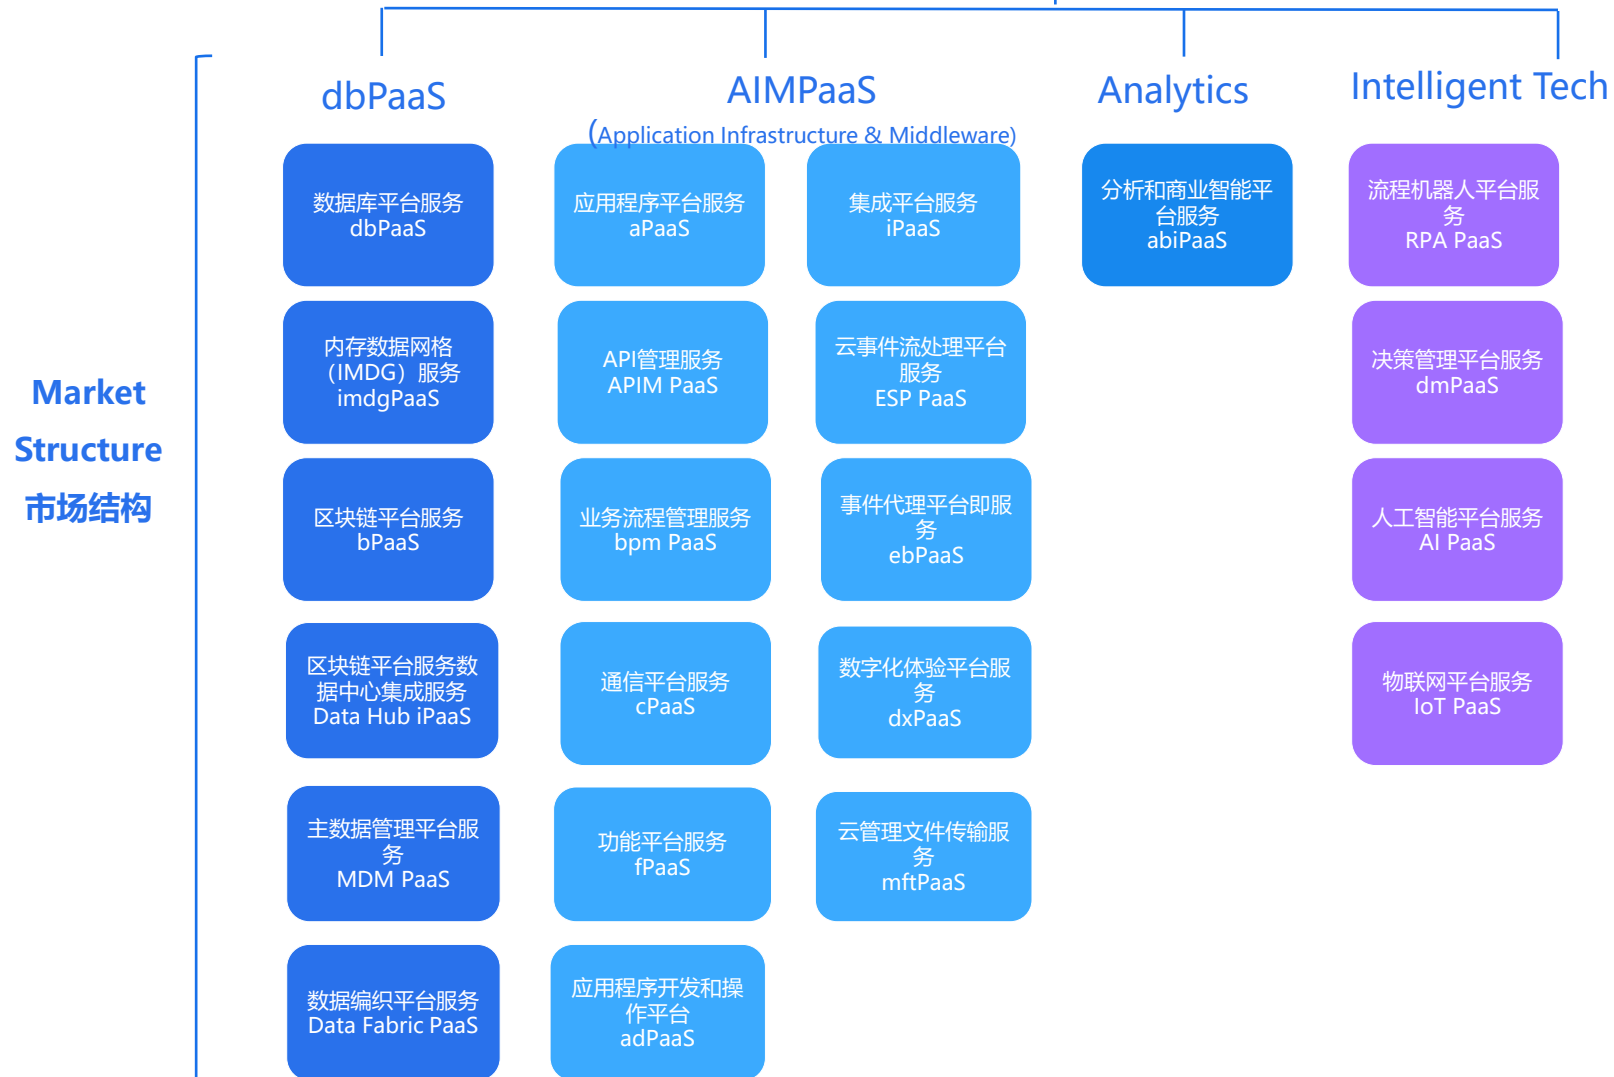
Market Structure 市场结构

dbPaaS

数据库平台服务 dbPaaS

内存数据网格（IMDG）服务 imdgPaaS

区块链平台服务 bPaaS

区块链平台服务数据中心集成服务 Data Hub iPaaS

主数据管理平台服务 MDM PaaS

数据编织平台服务 Data Fabric PaaS

AIMPaaS
(Application Infrastructure & Middleware)

应用程序平台服务 aPaaS

API管理服务 APIM PaaS

业务流程管理服务 bpm PaaS

通信平台服务 cPaaS

功能平台服务 fPaaS

应用程序开发和操作平台 adPaaS

集成平台服务 iPaaS

云事件流处理平台服务 ESP PaaS

事件代理平台即服务 ebPaaS

数字化体验平台服务 dxPaaS

云管理文件传输服务 mftPaaS

Analytics

分析和商业智能平台服务 abiPaaS

Intelligent Tech

流程机器人平台服务 RPA PaaS

决策管理平台服务 dmPaaS

人工智能平台服务 AI PaaS

物联网平台服务 IoT PaaS